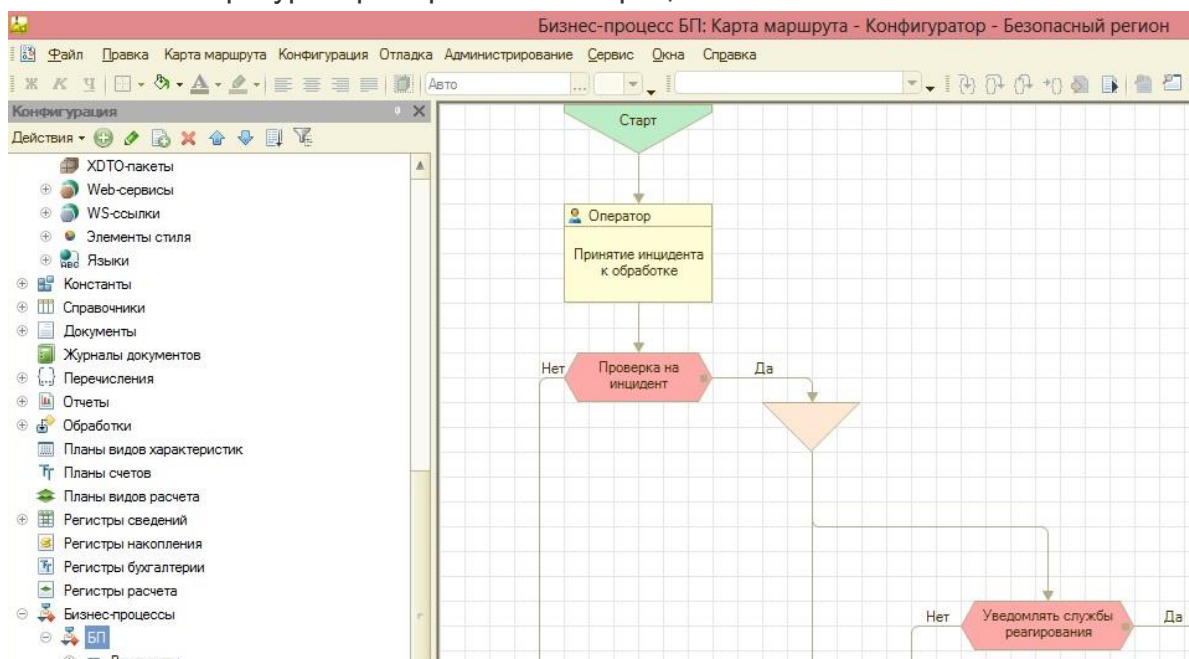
Бизнес-процесс БП: Карта маршрута - Конфигуратор - Безопасный регион

Файл Правка Карта маршрута Конфигурация Отладка Администрирование Сервис Окна Справка

Авто

Конфигурация

Действия

XDTO-пакеты
Web-сервисы
WS-ссылки
Элементы стиля
Языки
Константы
Справочники
Документы
Журналы документов
Перечисления
Отчеты
Обработки
Планы видов характеристик
Планы счетов
Планы видов расчета
Регистры сведений
Регистры накопления
Регистры бухгалтерии
Регистры расчета
Бизнес-процессы
БП

Старт

Оператор

Принятие инцидента к обработке

Нет

Проверка на инцидент

Да

Нет

Уведомлять службы реагирования

Да